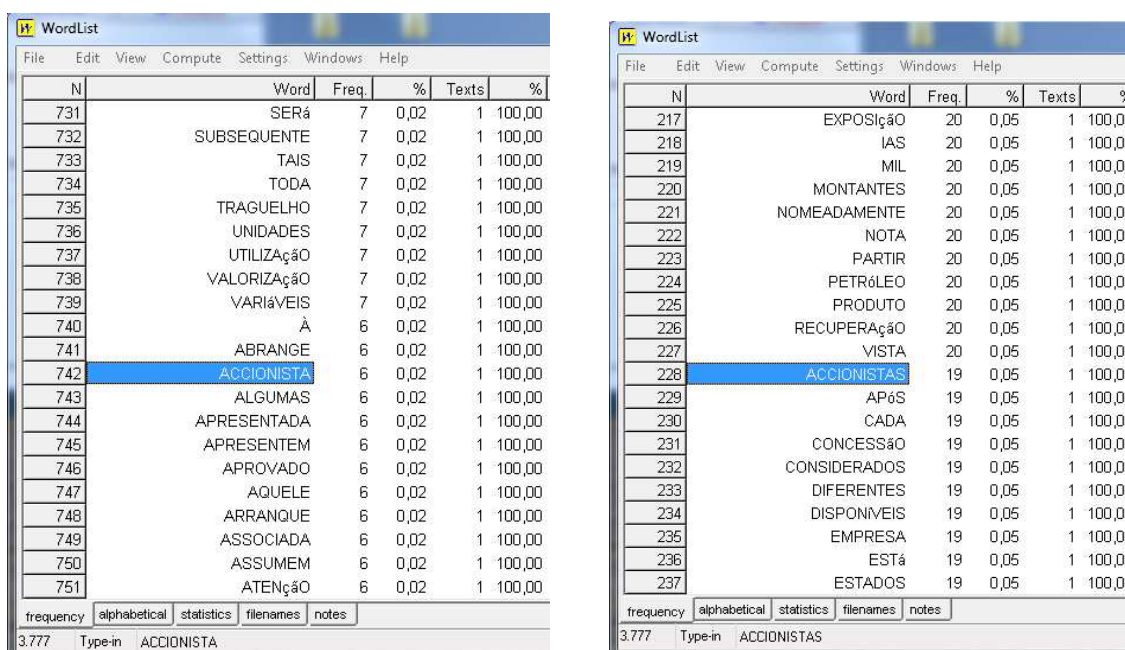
WordList

File Edit View Compute Settings Windows Help

| N | Word | Freq. | % | Texts | % |
|---|---|---|---|---|---|
| 731 | SERá | 7 | 0,02 | 1 | 100,00 |
| 732 | SUBSEQUENTE | 7 | 0,02 | 1 | 100,00 |
| 733 | TAIS | 7 | 0,02 | 1 | 100,00 |
| 734 | TODA | 7 | 0,02 | 1 | 100,00 |
| 735 | TRAGUELHO | 7 | 0,02 | 1 | 100,00 |
| 736 | UNIDADES | 7 | 0,02 | 1 | 100,00 |
| 737 | UTILIZAçãO | 7 | 0,02 | 1 | 100,00 |
| 738 | VALORIZAçãO | 7 | 0,02 | 1 | 100,00 |
| 739 | VARIáVEIS | 7 | 0,02 | 1 | 100,00 |
| 740 | À | 6 | 0,02 | 1 | 100,00 |
| 741 | ABRANGE | 6 | 0,02 | 1 | 100,00 |
| 742 | ACCIONISTA | 6 | 0,02 | 1 | 100,00 |
| 743 | ALGUMAS | 6 | 0,02 | 1 | 100,00 |
| 744 | APRESENTADA | 6 | 0,02 | 1 | 100,00 |
| 745 | APRESENTEM | 6 | 0,02 | 1 | 100,00 |
| 746 | APROVADO | 6 | 0,02 | 1 | 100,00 |
| 747 | AQUELE | 6 | 0,02 | 1 | 100,00 |
| 748 | ARRANQUE | 6 | 0,02 | 1 | 100,00 |
| 749 | ASSOCIADA | 6 | 0,02 | 1 | 100,00 |
| 750 | ASSUMEM | 6 | 0,02 | 1 | 100,00 |
| 751 | ATENçãO | 6 | 0,02 | 1 | 100,00 |

frequency | alphabetical | statistics | filenames | notes

3.777 Type-in ACCIONISTA

WordList

File Edit View Compute Settings Windows Help

| N | Word | Freq. | % | Texts | % |
|---|---|---|---|---|---|
| 217 | EXPOSIçãO | 20 | 0,05 | 1 | 100,0 |
| 218 | IAS | 20 | 0,05 | 1 | 100,0 |
| 219 | MIL | 20 | 0,05 | 1 | 100,0 |
| 220 | MONTANTES | 20 | 0,05 | 1 | 100,0 |
| 221 | NOMEADAMENTE | 20 | 0,05 | 1 | 100,0 |
| 222 | NOTA | 20 | 0,05 | 1 | 100,0 |
| 223 | PARTIR | 20 | 0,05 | 1 | 100,0 |
| 224 | PETRóLEO | 20 | 0,05 | 1 | 100,0 |
| 225 | PRODUTO | 20 | 0,05 | 1 | 100,0 |
| 226 | RECUPERAçãO | 20 | 0,05 | 1 | 100,0 |
| 227 | VISTA | 20 | 0,05 | 1 | 100,0 |
| 228 | ACCIONISTAS | 19 | 0,05 | 1 | 100,0 |
| 229 | APóS | 19 | 0,05 | 1 | 100,0 |
| 230 | CADA | 19 | 0,05 | 1 | 100,0 |
| 231 | CONCESSãO | 19 | 0,05 | 1 | 100,0 |
| 232 | CONSIDERADOS | 19 | 0,05 | 1 | 100,0 |
| 233 | DIFERENTES | 19 | 0,05 | 1 | 100,0 |
| 234 | DISPONíVEIS | 19 | 0,05 | 1 | 100,0 |
| 235 | EMPRESA | 19 | 0,05 | 1 | 100,0 |
| 236 | ESTá | 19 | 0,05 | 1 | 100,0 |
| 237 | ESTADOS | 19 | 0,05 | 1 | 100,0 |

frequency | alphabetical | statistics | filenames | notes

3.777 Type-in ACCIONISTAS